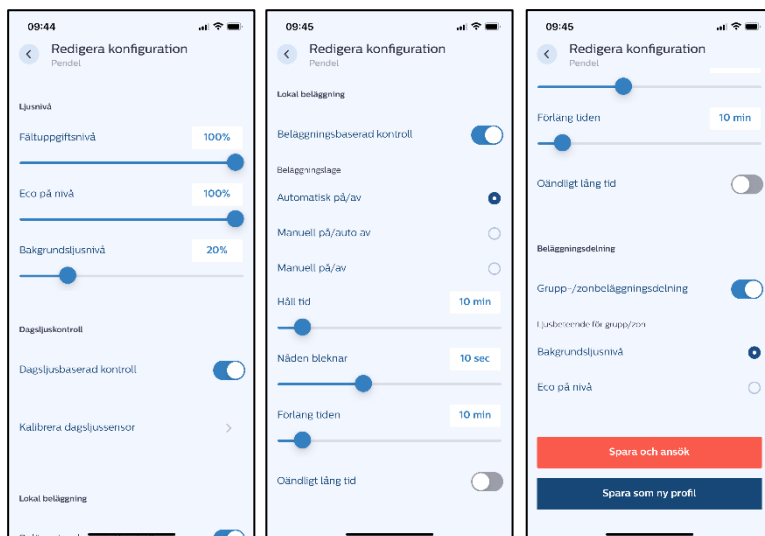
09:44

Redigera konfiguration
Pendel

Ljusnivå

Fältuppgiftsnivå 100%

Eco på nivå 100%

Bakgrundsljusnivå 20%

Dagsljuskontroll

Dagsljusbaserad kontroll

Kalibrera dagsljussensor

Lokal beläggning

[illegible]

09:45

Redigera konfiguration
Pendel

Lokal beläggning

Beläggningsbaserad kontroll

Beläggningslage

Automatisk på/av

Manuell på/auto av

Manuell på/av

Håll tid 10 min

Nåden bleknar 10 sec

Förlang tiden 10 min

Oändligt lång tid

09:45

Redigera konfiguration
Pendel

Förlang tiden 10 min

Oändligt lång tid

Beläggningsdelning

Grupp-/zonbeläggningsdelning

Ljusbeteende för grupp/zon

Bakgrundsljusnivå

Eco på nivå

Spara och ansök

Spara som ny profil